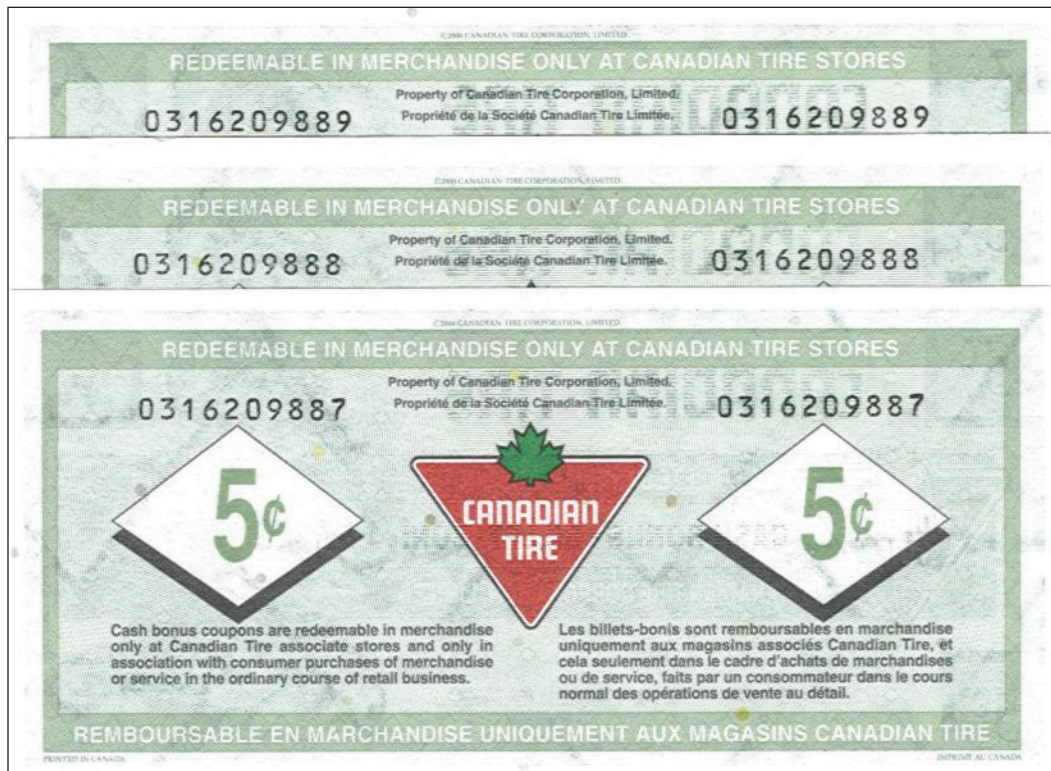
©2006 CANADIAN TIRE CORPORATION, LIMITED
REDEEMABLE IN MERCHANDISE ONLY AT CANADIAN TIRE STORES
0316209889
Property of Canadian Tire Corporation, Limited.
Propriété de la Société Canadian Tire Limitée.
0316209889

©2006 CANADIAN TIRE CORPORATION, LIMITED
REDEEMABLE IN MERCHANDISE ONLY AT CANADIAN TIRE STORES
0316209888
Property of Canadian Tire Corporation, Limited.
Propriété de la Société Canadian Tire Limitée.
0316209888

©2006 CANADIAN TIRE CORPORATION, LIMITED
REDEEMABLE IN MERCHANDISE ONLY AT CANADIAN TIRE STORES
0316209887
Property of Canadian Tire Corporation, Limited.
Propriété de la Société Canadian Tire Limitée.
0316209887

5¢

CANADIAN TIRE

5¢

Cash bonus coupons are redeemable in merchandise only at Canadian Tire associate stores and only in association with consumer purchases of merchandise or service in the ordinary course of retail business.

Les billets-bonis sont remboursables en marchandise uniquement aux magasins associés Canadian Tire, et cela seulement dans le cadre d'achats de marchandises ou de service, faits par un consommateur dans le cours normal des opérations de vente au détail.

REMBOURSABLE EN MARCHANDISE UNIQUEMENT AUX MAGASINS CANADIAN TIRE
PRINTED IN CANADA
IMPRIMÉ AU CANADA